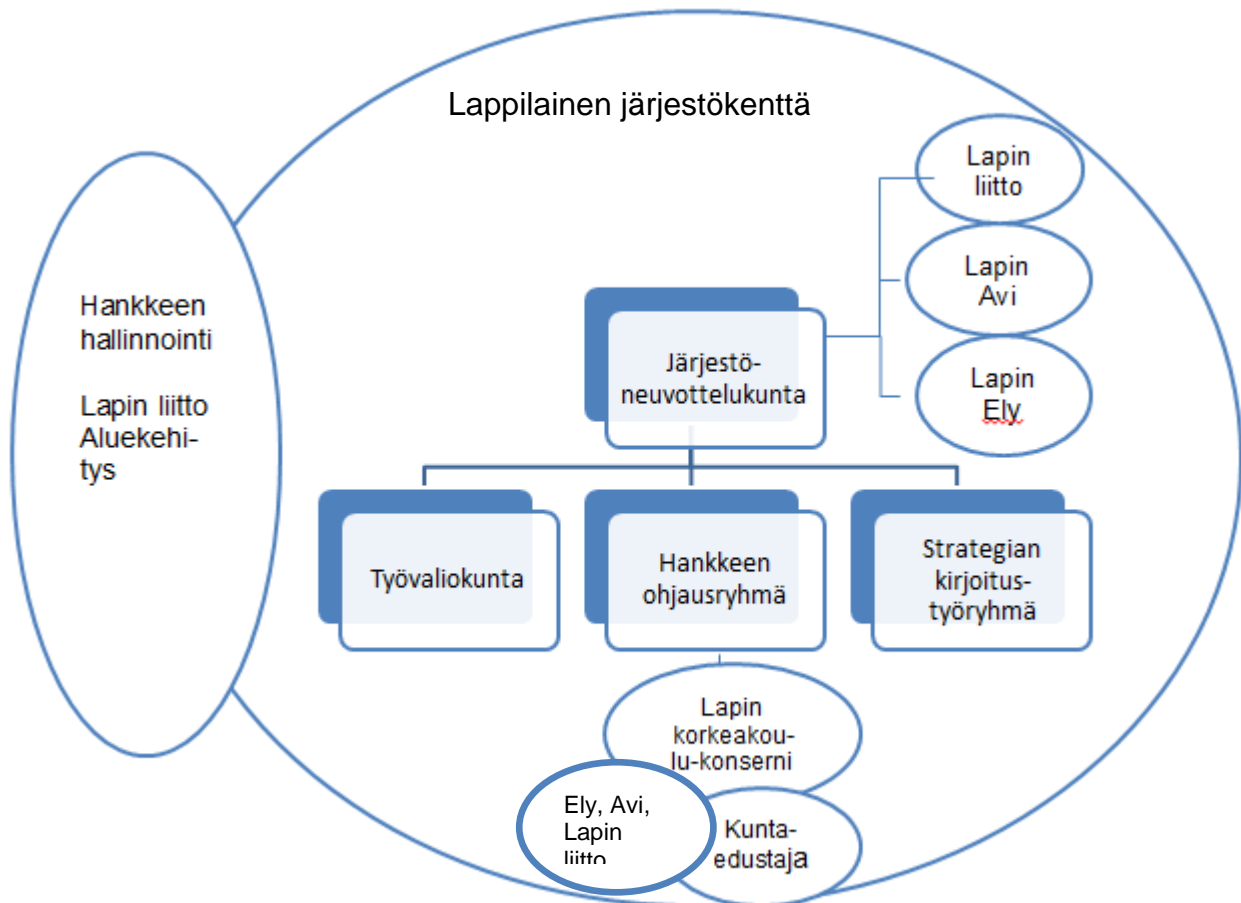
Lappilainen järjestökenttä

Hankkeen hallinnointi

Lapin liitto Aluekehitys

Lapin liitto

Lapin Avi

Lapin Ely

Järjestöneuvottelukunta

Työvaliokunta

Hankkeen ohjausryhmä

Strategian kirjoitustyöryhmä

Lapin korkeakoulu-konserni

Ely, Avi, Lapin liitto

Kuntaedustaja